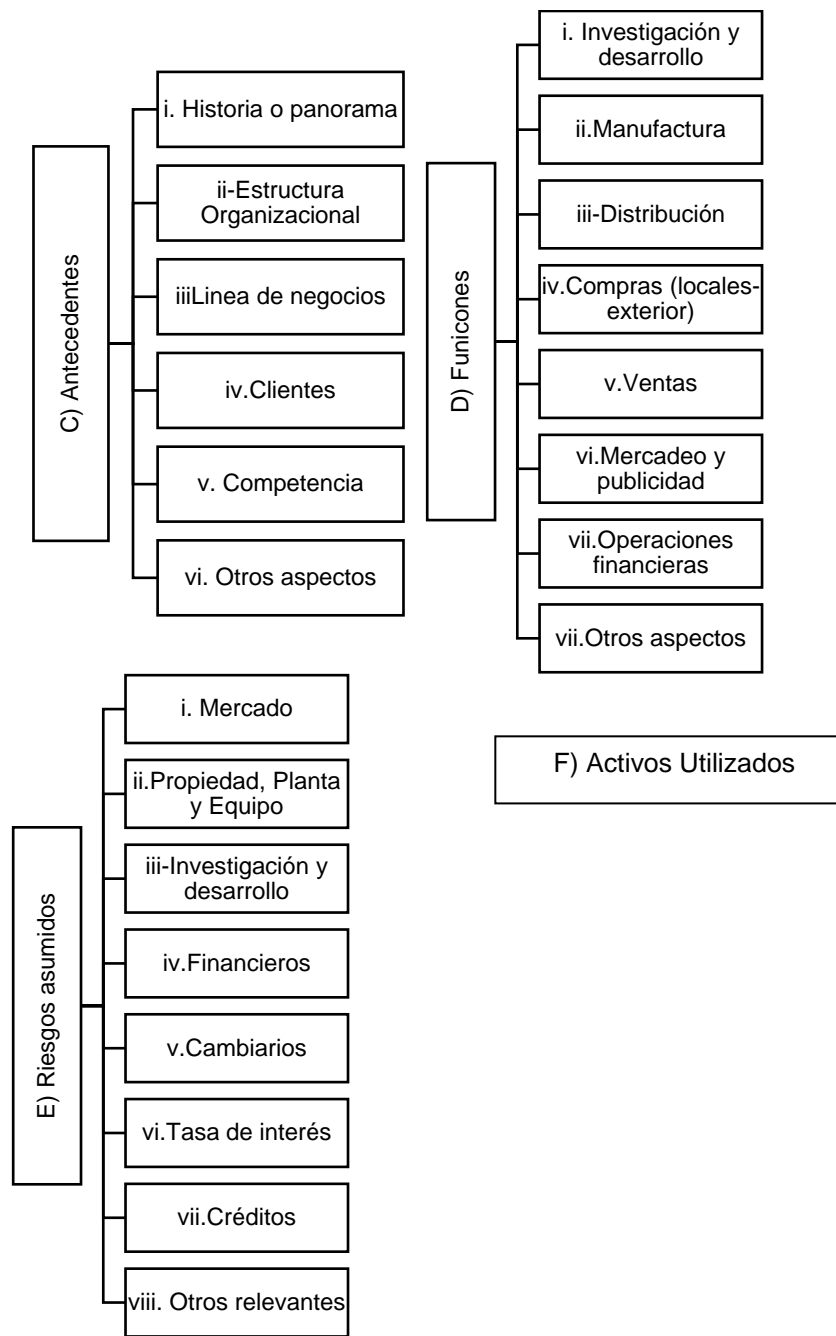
C) Antecedentes

i. Historia o panorama

ii-Estructura Organizacional

iiiLinea de negocios

iv.Clientes

v. Competencia

vi. Otros aspectos

D) Funicones

i. Investigación y desarrollo

ii.Manufactura

iii-Distribución

iv.Compras (locales-exterior)

v.Ventas

vi.Mercadeo y publicidad

vii.Operaciones financieras

vii.Otros aspectos

E) Riesgos asumidos

i. Mercado

ii.Propiedad, Planta y Equipo

iii-Investigación y desarrollo

iv.Financieros

v.Cambiarios

vi.Tasa de interés

vii.Créditos

viii. Otros relevantes

F) Activos Utilizados